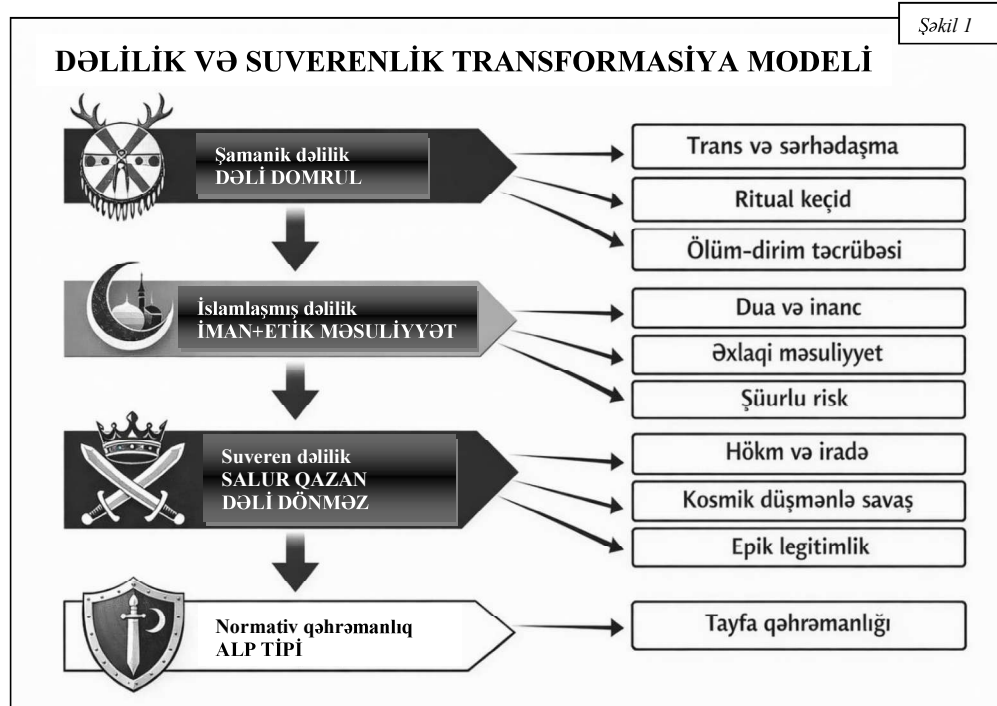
Şəkil 1

DƏLİLİK VƏ SUVERENLİK TRANSFORMASİYA MODELİ

Şamanik dəlilik
DƏLİ DOMRUL

Trans və sərhədaşma

Ritual keçid

Ölüm-dirim təcrübəsi

İslamlaşmış dəlilik
İMAN+ETİK MƏSULİYYƏT

Dua və inanc

Əxlaqi məsuliyyet

Şüurlu risk

Suveren dəlilik
SALUR QAZAN
DƏLİ DÖNMƏZ

Hökm və iradə

Kosmik düşmənlə savaş

Epik legitimlik

Normativ qəhrəmanlıq
ALP TİPİ

Tayfa qəhrəmanlığı